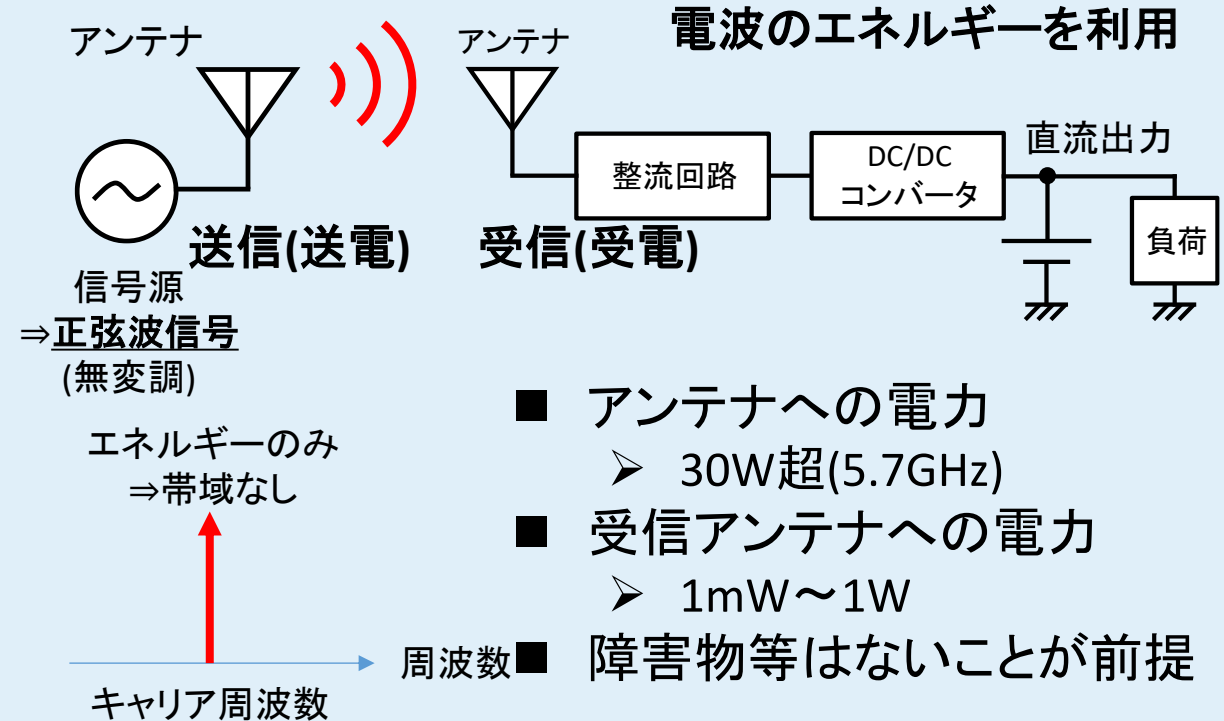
電波のエネルギーを利用

アンテナ

アンテナ

整流回路

DC/DC コンバータ

直流出力

負荷

送信(送電)

受信(受電)

信号源
⇒正弦波信号
(無変調)

エネルギーのみ
⇒帯域なし

周波数

キャリア周波数

■ アンテナへの電力
➢ 30W超(5.7GHz)
■ 受信アンテナへの電力
➢ 1mW～1W
■ 障害物等はないことが前提